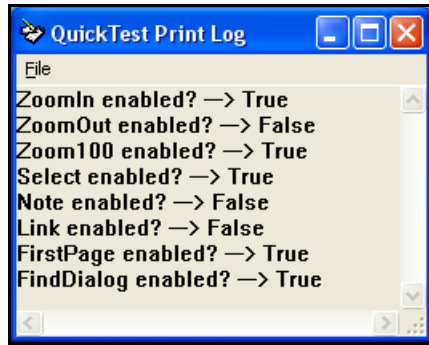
QuickTest Print Log

File

ZoomIn enabled? —> True
ZoomOut enabled? —> False
Zoom100 enabled? —> True
Select enabled? —> True
Note enabled? —> False
Link enabled? —> False
FirstPage enabled? —> True
FindDialog enabled? —> True